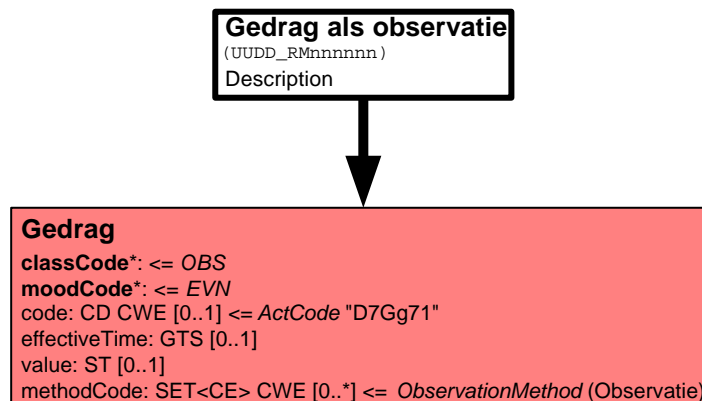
Gedrag als observatie
(UUDD_RMnnnnnn)
Description

Gedrag
classCode*: <= OBS
moodCode*: <= EVN
code: CD CWE [0..1] <= ActCode "D7Gg71"
effectiveTime: GTS [0..1]
value: ST [0..1]
methodCode: SET<CE> CWE [0..*] <= ObservationMethod (Observatie)